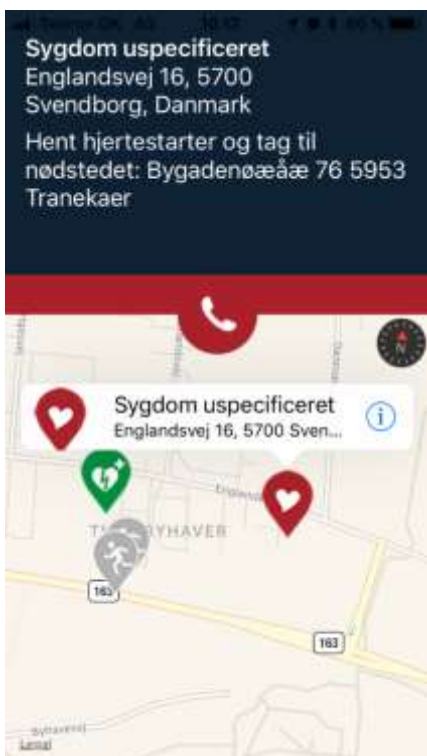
Sygdom uspecificeret
Englandsvej 16, 5700 Svendborg, Danmark

Hent hjertestarter og tag til nødstedet: Bygadenøæåæ 76 5953 Tranekaer

Sygdom uspecificeret
Englandsvej 16, 5700 Sven...

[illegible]YHAVER

163

163

Legal